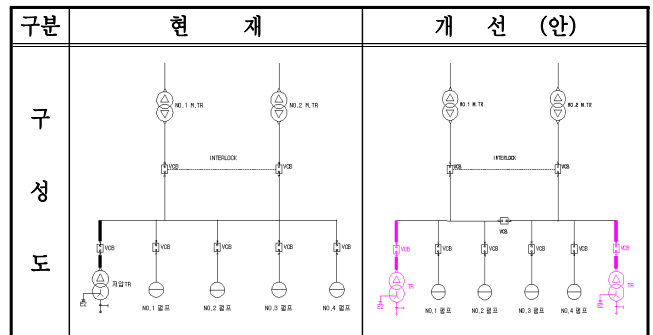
| 구분 | 현 재 | 개 선 (안) |
|---|---|---|
| 구 성 도 | NO.1 M.TR<br>NO.2 M.TR<br>VCB<br>INTERLOCK<br>VCB<br>VCB<br>VCB<br>VCB<br>VCB<br>VCB<br>자접TR<br>NO.1 펌프<br>NO.2 펌프<br>NO.3 펌프<br>NO.4 펌프 | NO.1 M.TR<br>NO.2 M.TR<br>VCB<br>INTERLOCK<br>VCB<br>VCB<br>VCB<br>VCB<br>VCB<br>VCB<br>VCB<br>VCB<br>TR<br>TR<br>NO.1 펌프<br>NO.2 펌프<br>NO.3 펌프<br>NO.4 펌프 |